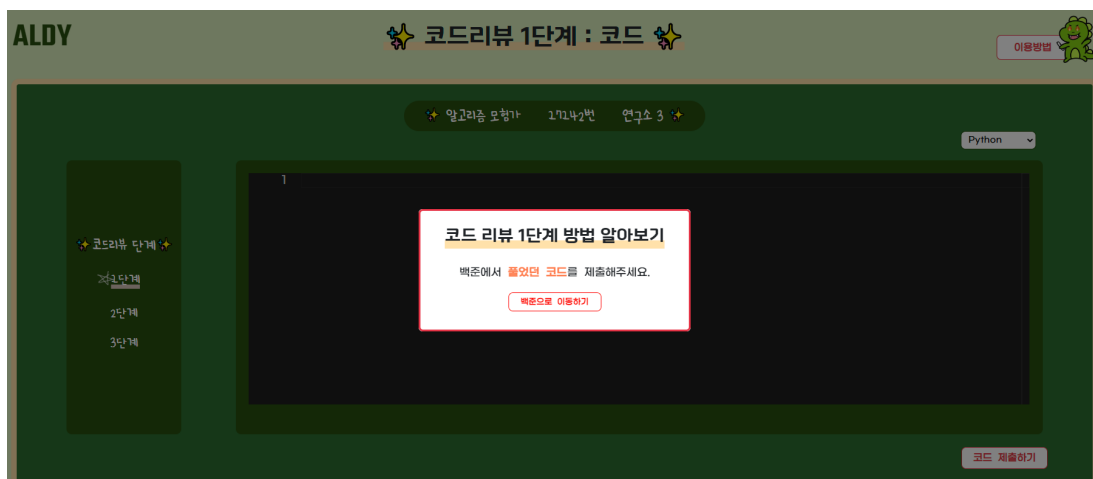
ALDY

✨ 코드리뷰 1단계 : 코드 ✨

이용방법

✨ 알고리즘 모험가 17242번 연구소 3 ✨

Python

✨코드리뷰 단계✨

1단계

2단계

3단계

1

코드 리뷰 1단계 방법 알아보기

백준에서 풀었던 코드를 제출해주세요.

백준으로 이동하기

코드 제출하기